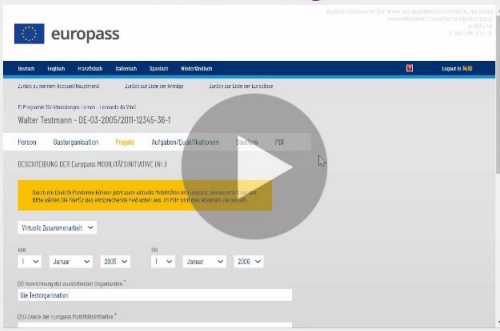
europass

Deutsch English Français Italiano Español Niederländisch

Logout in 9s00

Zurück zu meinem Account/Hauptmenü Zurück zur Liste der Anträge Zurück zur Liste der Europässe

EU Programm für lebenslanges Lernen - Leonardo da Vinci

Walter Testmann - DE-03-2005/2011-12345-36-1

Person Gastorganisation Projekt Aufgaben/Qualifikationen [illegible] PDF

BESCHREIBUNG DER Europass MOBILITÄTSINITIATIVE (Nr.)

Durch die Covid19 Pandemie können jetzt auch virtuelle Mobilitäten im Europass bescheinigt werden. Bitte wählen Sie hierfür das entsprechende Feld unten aus. Im PDF wird dies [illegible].

Virtuelle Zusammenarbeit

von
1 Januar 2005

bis
1 Januar 2006

(b) Bezeichnung der ausstellenden Organisation *
Die Testorganisation

(c) Zweck der Europass Mobilitätsinitiative *